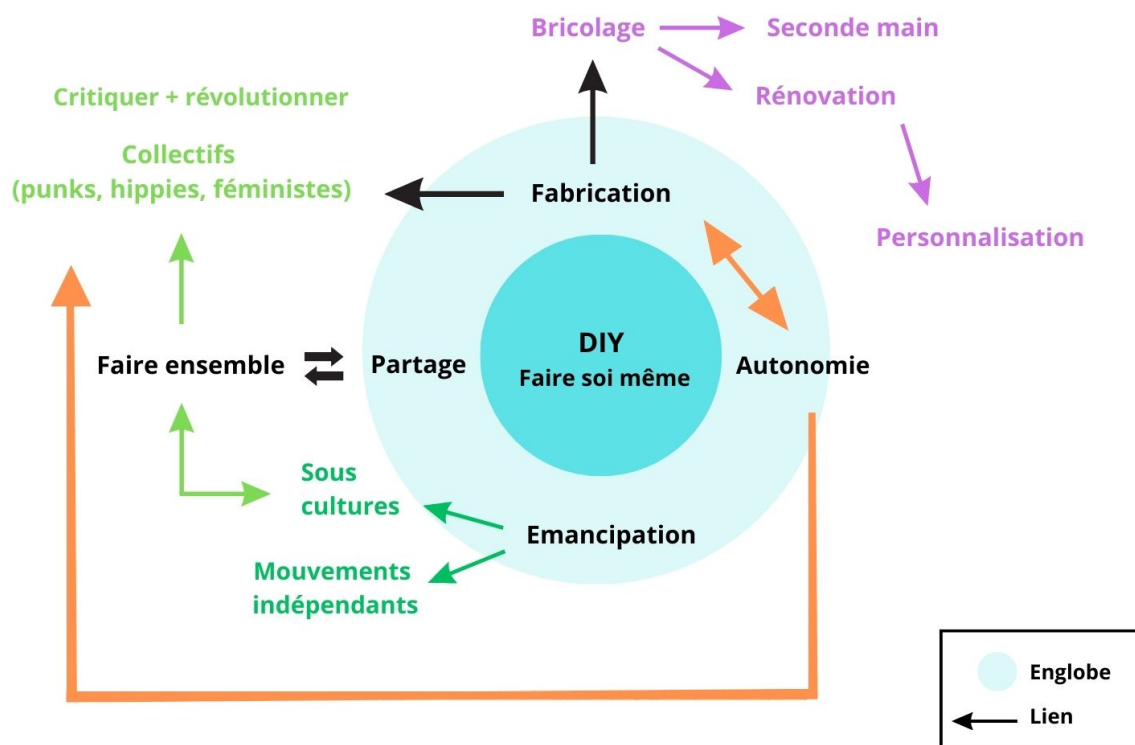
Bricolage

Seconde main

Rénovation

Personnalisation

Critiquer + révolutionner

Collectifs (punks, hippies, féministes)

Fabrication

DIY
Faire soi même

Faire ensemble

Partage

Autonomie

Sous cultures

Emancipation

Mouvements indépendants

Englobe

Lien